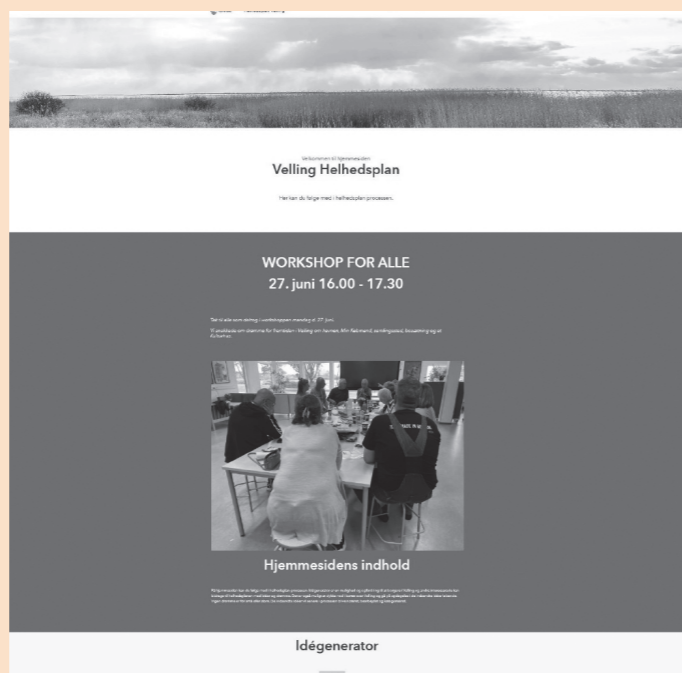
Velkommen til hjemmesiden

Velling Helhedsplan

Her kan du følge med i helhedsplan processen.

WORKSHOP FOR ALLE
27. juni 16.00 - 17.30

Tak til alle som deltog i workshoppen mandag d. 27. juni.

Vi snakkede om ideerne for fremtiden i Velling om havnen, Min Købmand, landingsstedet, Skovsetning og et Kulturhus.

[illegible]

Hjemmesidens indhold

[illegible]

Idégenerator